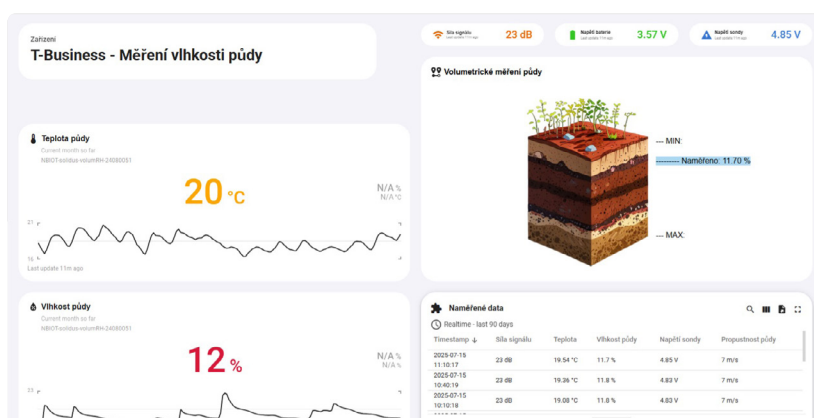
Zařízení
T-Business - Měření vlhkosti půdy

Síla signálu
Last update 11m ago
23 dB

Napětí baterie
Last update 11m ago
3.57 V

Napětí sondy
Last update 11m ago
4.85 V

Teplota půdy
Current month so far
NBIOT-soildus-volumRH-24080051
20 °C
N/A %
N/A °C
21
16
Last update 11m ago

Volumetrické měření půdy
--- MIN:
---------- Naměřeno: 11.70 %
--- MAX:

Vlhkost půdy
Current month so far
NBIOT-soildus-volumRH-24080051
12 %
N/A %
N/A %
23

Naměřené data
Realtime - last 90 days

| Timestamp ↓ | Síla signálu | Teplota | Vlhkost půdy | Napětí sondy | Propustnost půdy |
|---|---|---|---|---|---|
| 2025-07-15 11:10:17 | 23 dB | 19.54 °C | 11.7 % | 4.85 V | 7 m/s |
| 2025-07-15 10:40:19 | 23 dB | 19.26 °C | 11.8 % | 4.83 V | 7 m/s |
| 2025-07-15 10:10:18 | 23 dB | 19.08 °C | 11.8 % | 4.83 V | 7 m/s |